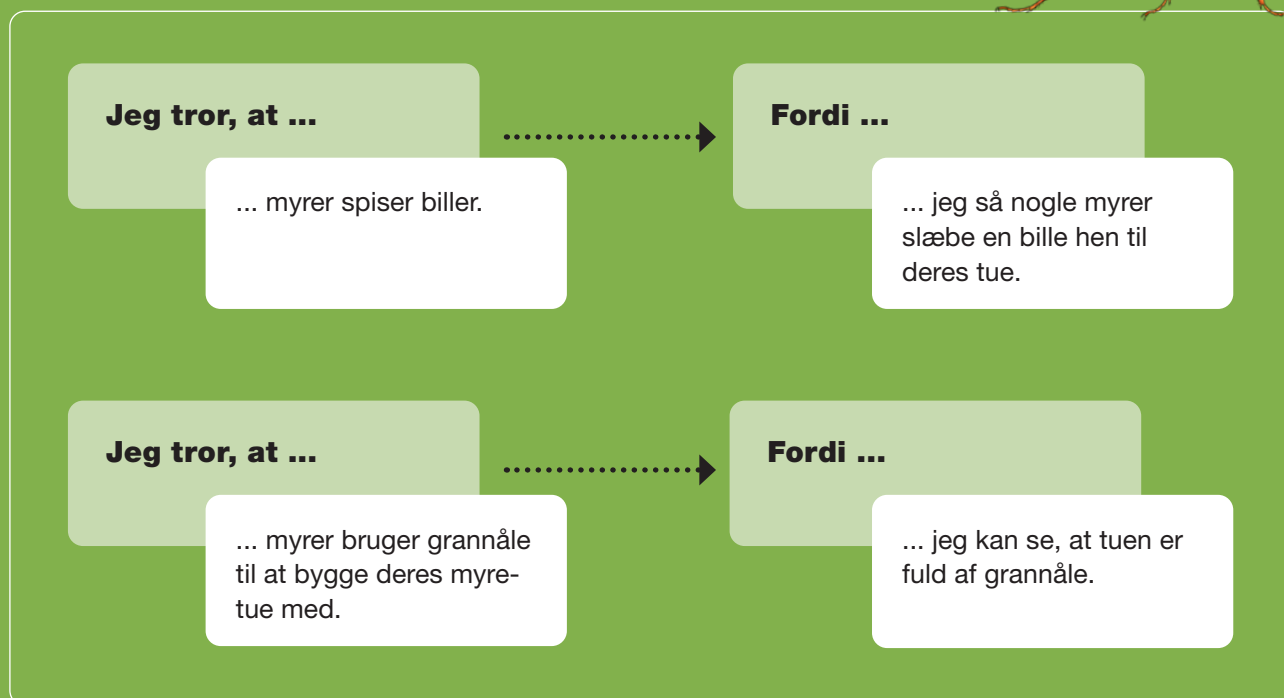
Jeg tror, at ...

... myrer spiser biller.

Fordi ...

... jeg så nogle myrer slæbe en bille hen til deres tue.

Jeg tror, at ...

... myrer bruger grannåle til at bygge deres myretue med.

Fordi ...

... jeg kan se, at tuen er fuld af grannåle.